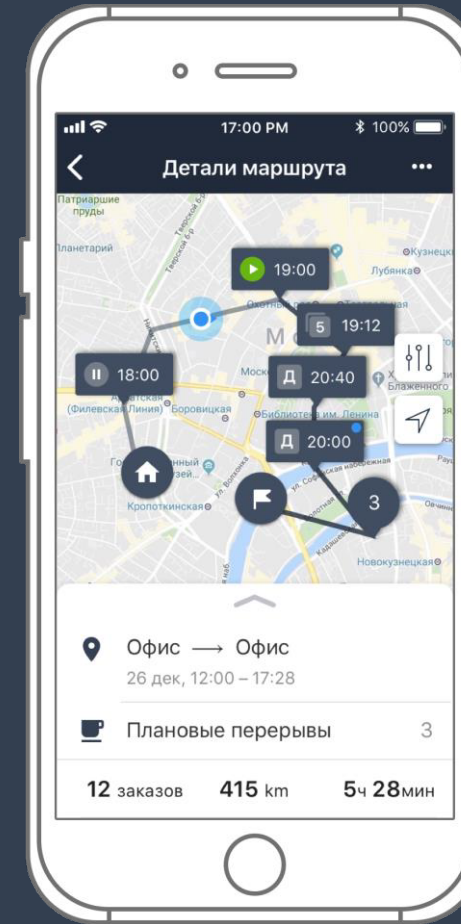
17:00 PM
100%
Детали маршрута
•••
Патриаршие пруды
Планетарий
Кузнецкий
Лубянка
19:00
5 19:12
18:00
Д 20:40
(Филевская Линия)
Боровицкая
Библиотека им. Ленина
Д 20:00
Кропоткинская
3
Новокузнецкая
Офис ⟶ Офис
26 дек, 12:00 – 17:28
Плановые перерывы
3
12 заказов 415 km 5ч 28мин